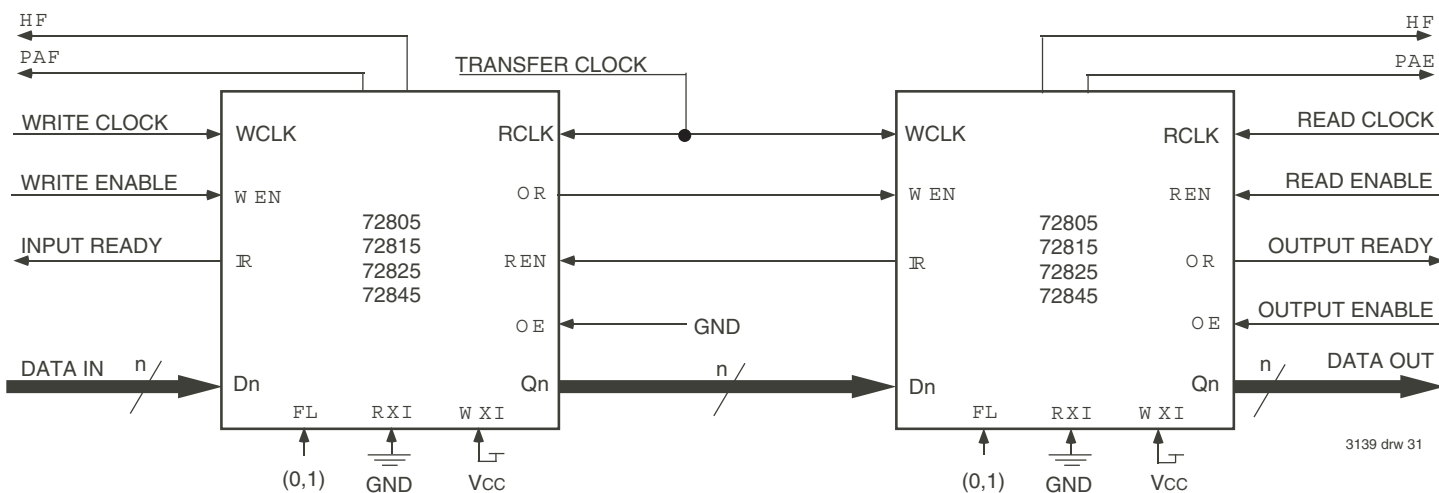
HF
PAF
TRANSFER CLOCK
HF
PAE
WRITE CLOCK
WCLK
RCLK
WCLK
RCLK
READ CLOCK
WRITE ENABLE
W EN
OR
W EN
REN
READ ENABLE
72805
72815
72825
72845
72805
72815
72825
72845
INPUT READY
IR
REN
IR
OR
OUTPUT READY
OE
GND
OE
OUTPUT ENABLE
DATA IN
n
Dn
Qn
n
Dn
Qn
n
DATA OUT
FL
RXI
WXI
FL
RXI
WXI
(0,1)
GND
VCC
(0,1)
GND
VCC
3139 drw 31